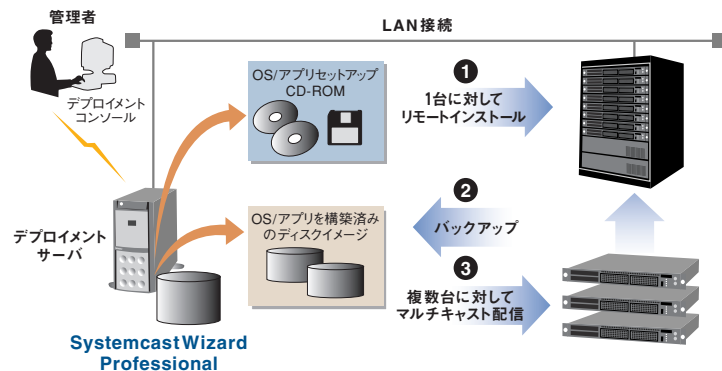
管理者

LAN接続

デプロイメントコンソール

OS/アプリセットアップCD-ROM

1
1台に対してリモートインストール

デプロイメントサーバ

OS/アプリを構築済みのディスクイメージ

2
バックアップ

3
複数台に対してマルチキャスト配信

Systemcast Wizard Professional